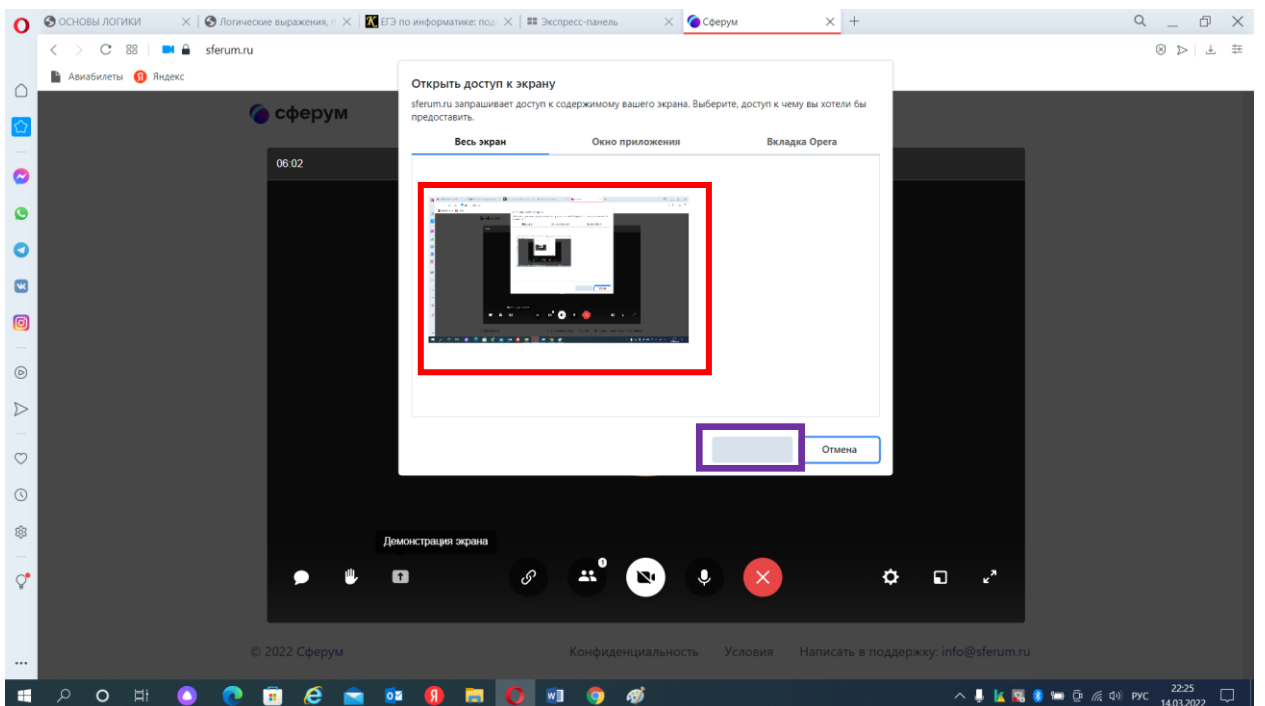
ОСНОВЫ ЛОГИКИ
Логические выражения, г
ЕГЭ по информатике: под
Экспресс-панель
Сферум

sferum.ru

Авиабилеты
Яндекс

сферум

06:02

Открыть доступ к экрану

sferum.ru запрашивает доступ к содержимому вашего экрана. Выберите, доступ к чему вы хотели бы предоставить.

Весь экран
Окно приложения
Вкладка Opera

Отмена

Демонстрация экрана

© 2022 Сферум
Конфиденциальность
Условия
Написать в поддержку: info@sferum.ru

РУС
22:25
14.03.2022